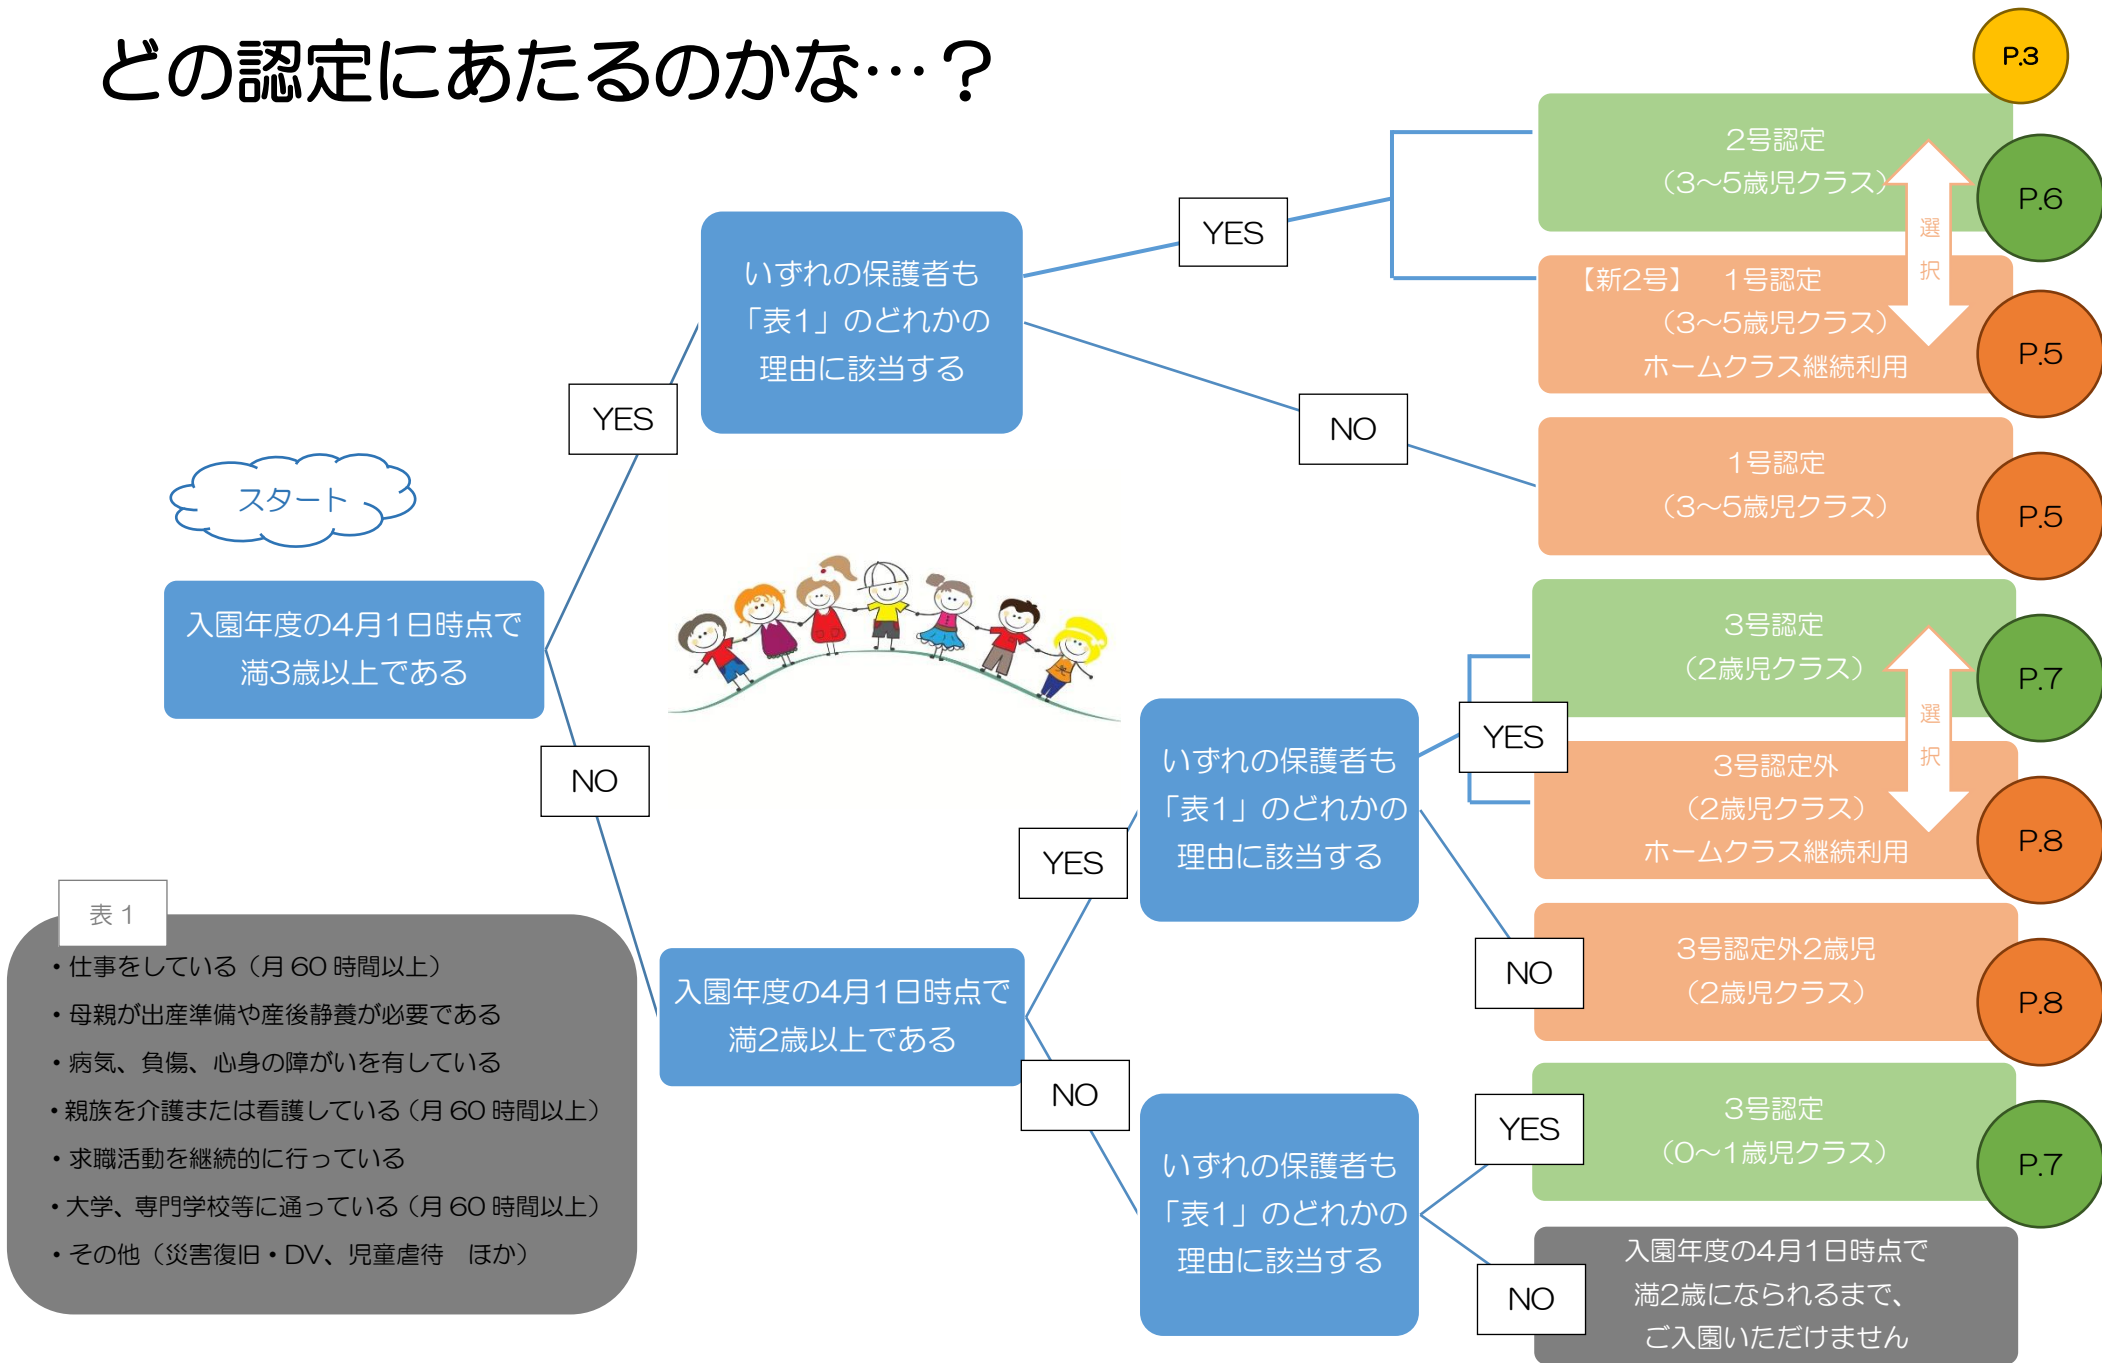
どの認定にあたるのかな…？

P.3

スタート

入園年度の4月1日時点で満3歳以上である

YES

いずれの保護者も「表1」のどれかの理由に該当する

YES

2号認定（3~5歳児クラス）

P.6

選択

【新2号】　1号認定（3~5歳児クラス）ホームクラス継続利用

P.5

NO

1号認定（3~5歳児クラス）

P.5

NO

入園年度の4月1日時点で満2歳以上である

YES

いずれの保護者も「表1」のどれかの理由に該当する

YES

3号認定（2歳児クラス）

P.7

選択

3号認定外（2歳児クラス）ホームクラス継続利用

P.8

NO

3号認定外2歳児（2歳児クラス）

P.8

NO

いずれの保護者も「表1」のどれかの理由に該当する

YES

3号認定（0~1歳児クラス）

P.7

NO

入園年度の4月1日時点で満2歳になられるまで、ご入園いただけません

表 1
・仕事をしている（月 60 時間以上）
・母親が出産準備や産後静養が必要である
・病気、負傷、心身の障がいを有している
・親族を介護または看護している（月 60 時間以上）
・求職活動を継続的に行っている
・大学、専門学校等に通っている（月 60 時間以上）
・その他（災害復旧・DV、児童虐待　ほか）